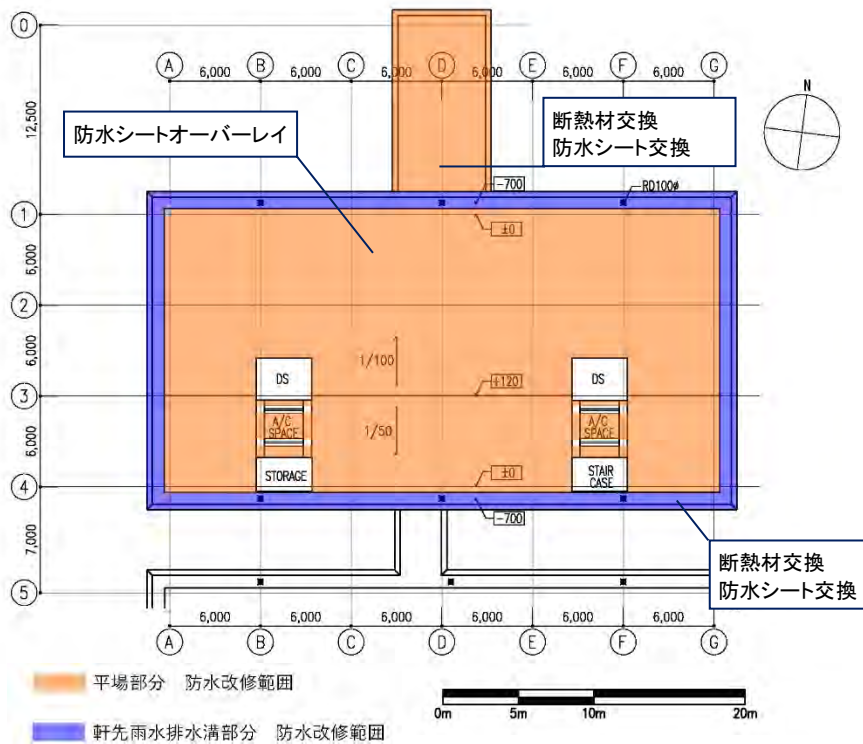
0
A B C D E F G
6,000 6,000 6,000 6,000 6,000 6,000
12,500
N
防水シートオーバーレイ
断熱材交換
防水シート交換
-700
RD100φ
1
±0
6,000
2
6,000
DS
1/100
3
+120
DS
A/C SPACE
1/50
A/C SPACE
6,000
STORAGE
±0
STAIR CASE
4
-700
7,000
断熱材交換
防水シート交換
5
6,000 6,000 6,000 6,000 6,000 6,000
A B C D E F G
平場部分　防水改修範囲
軒先雨水排水溝部分　防水改修範囲
0m 5m 10m 20m